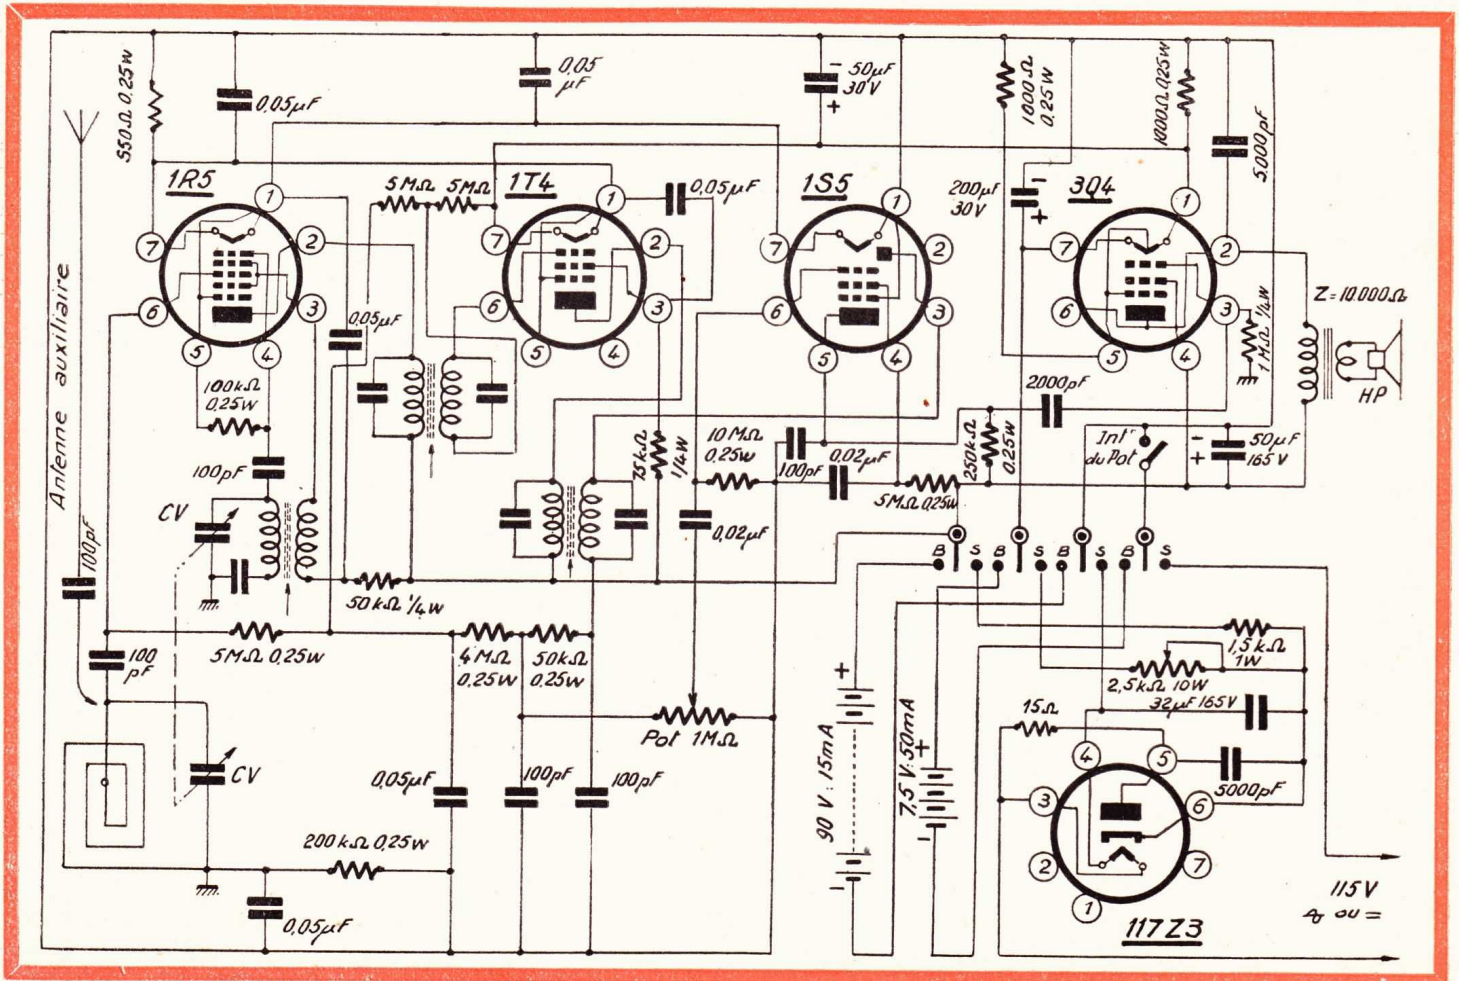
550Ω 0,25W
0,05μF
0,05 μF
50μF 30V
1000Ω 0,25W
1000Ω 0,25W
5000pF
1R5
5MΩ 5MΩ
1T4
0,05μF
1S5
200μF 30V
3Q4
1
2
3
4
5
6
7
Antenne auxiliaire
0,05μF
100kΩ 0,25W
100pF
CV
75kΩ 1/4W
10MΩ 0,25W
100pF
0,02μF
5MΩ 0,25W
250kΩ 0,25W
2000pF
Int' du Pot
50μF 165V
Z=10.000Ω
HP
1MΩ 1/4W
0,02μF
100pF
50kΩ 1/4W
B S B S B S B S
5MΩ 0,25W
100 pF
4MΩ 0,25W
50kΩ 0,25W
Pot 1MΩ
90V : 15mA
7,5V : 50mA
1,5kΩ 1W
2,5kΩ 10W
15Ω
32μF 165V
5000pF
CV
0,05μF
100pF
100pF
200kΩ 0,25W
0,05μF
117Z3
115V
∿ ou =